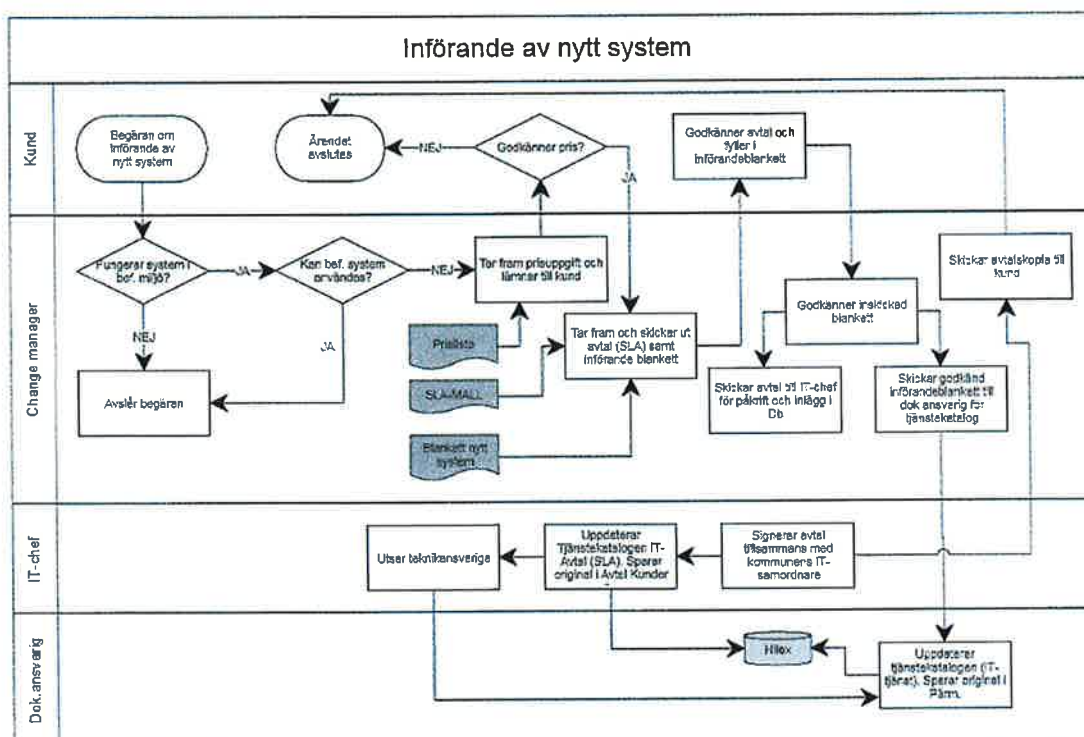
Införande av nytt system

Kund

Begäran om införande av nytt system

Ärendet avslutas

NEJ

Godkänner pris?

JA

Godkänner avtal och fyller i införandeblankett

Change manager

Fungerar system i bef. miljö?

JA

Kan bef. system användas?

NEJ

Tar fram prisuppgift och lämnar till kund

Skickar avtalskopia till kund

NEJ

JA

Prislista

SLA-MALL

Blankett nytt system

Tar fram och skickar ut avtal (SLA) samt införande blankett

Godkänner insickad blankett

Avslår begäran

Skickar avtal till IT-chef för påskrift och inlägg i Db

Skickar godkänd införandeblankett till dok ansvarig för tjänstekatalog

IT-chef

Utser teknikansvariga

Uppdaterar Tjänstekatalogen IT-Avtal (SLA). Sparar original i Avtal Kunder

Signerar avtal tillsammans med kommunens IT-samordnare

Dok.ansvarig

Hilex

Uppdaterar tjänstekatalogen (IT-tjänst). Sparar original i Pärm.